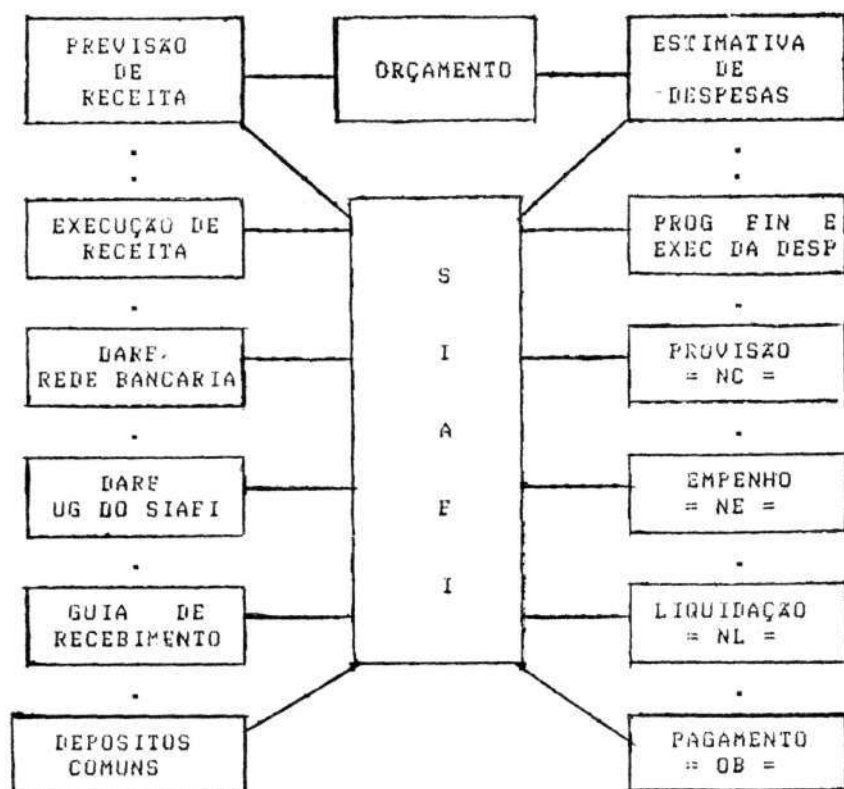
PREVISÃO DE RECEITA

ORÇAMENTO

ESTIMATIVA DE DESPESAS

EXECUÇÃO DE RECEITA

S I A F I

PROG FIN E EXEC DA DESP

DARF REDE BANCARIA

PROVISÃO = NC =

DARF UG DO SIAFI

EMPENHO = NE =

GUIA DE RECEBIMENTO

LIQUIDAÇÃO = NL =

DEPOSITOS COMUNS

PAGAMENTO = OB =